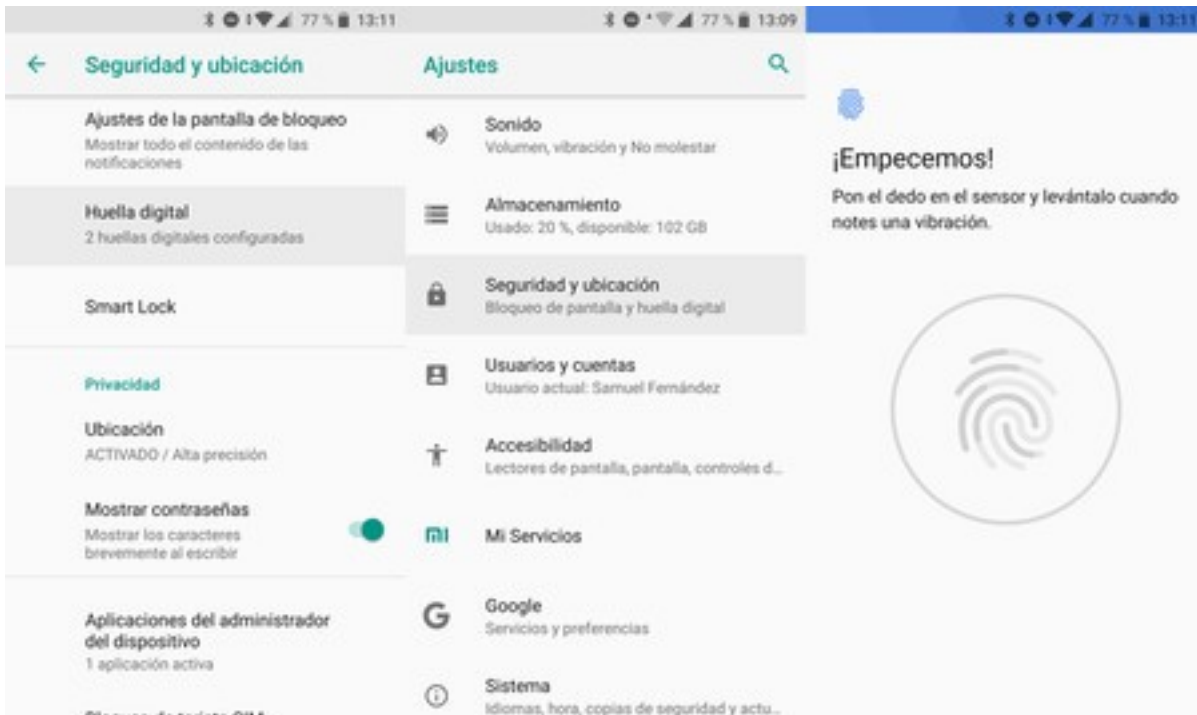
77 % 13:11

Seguridad y ubicación

Ajustes de la pantalla de bloqueo
Mostrar todo el contenido de las notificaciones

Huella digital
2 huellas digitales configuradas

Smart Lock

Privacidad

Ubicación
ACTIVADO / Alta precisión

Mostrar contraseñas
Mostrar los caracteres brevemente al escribir

Aplicaciones del administrador del dispositivo
1 aplicación activa

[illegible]

77 % 13:09

Ajustes

Sonido
Volumen, vibración y No molestar

Almacenamiento
Usado: 20 %, disponible: 102 GB

Seguridad y ubicación
Bloqueo de pantalla y huella digital

Usuarios y cuentas
Usuario actual: Samuel Fernández

Accesibilidad
Lectores de pantalla, pantalla, controles d...

Mi Servicios

Google
Servicios y preferencias

Sistema
Idiomas, hora, copias de seguridad y actu...

77 % 13:11

¡Empecemos!

Pon el dedo en el sensor y levántalo cuando notes una vibración.